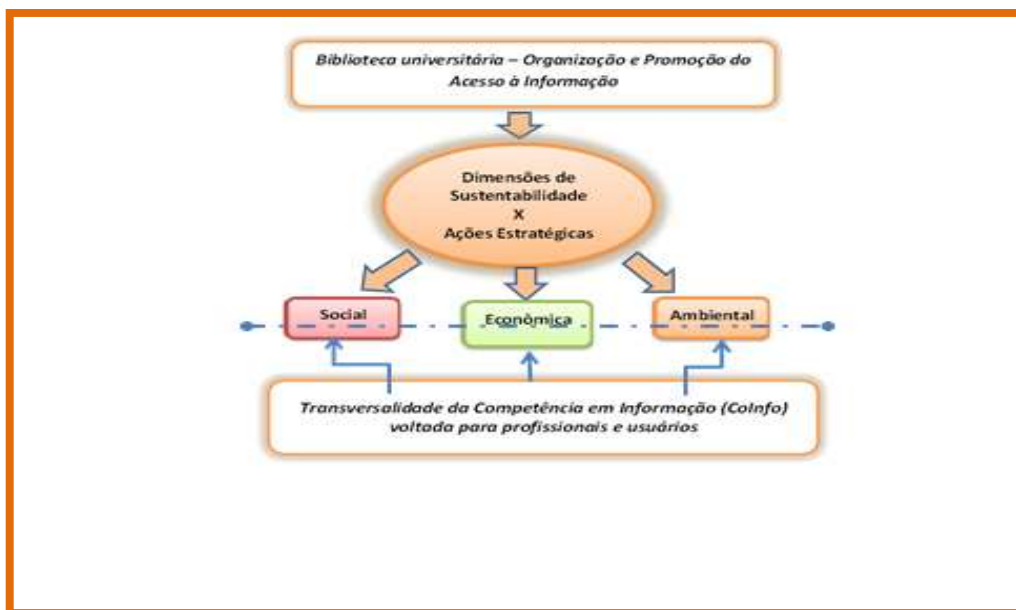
Biblioteca universitária – Organização e Promoção do Acesso à Informação

Dimensões de Sustentabilidade X Ações Estratégicas

Social

Econômica

Ambiental

Transversalidade da Competência em Informação (CoInfo) voltada para profissionais e usuários